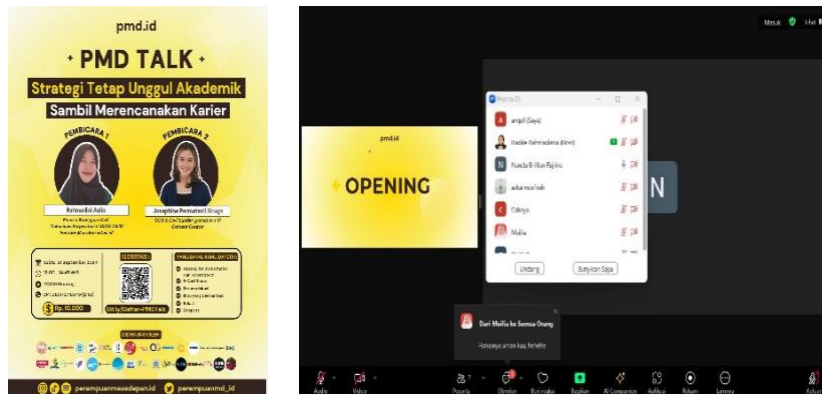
pmd.id

PMD TALK

Strategi Tetap Unggul Akademik

Sambil Merencanakan Karier

PEMBICARA 1

PEMBICARA 2

Rahmadini Aulia

Josephine Permatasari Sinaga

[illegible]

REGISTRASI

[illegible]

Rp. 10.000

bit.ly/Daftar-PMDTalk

perempuanmasadepan.id

perempuanmd_id

pmd.id

OPENING

N

Peserta

ampil (Saya)

Raisha Rahmadanta (Host)

Naeda Brillian Rajiba

adumarniah

Cahaya

Mallia

Undang

Bunyikan Saya

Dari Mailia ke Semua Orang

Hanyaaya amok kau, hehehe

Audio

Video

Peserta

Obrolan

Bagikan

AI Companion

Rekam

Keluar